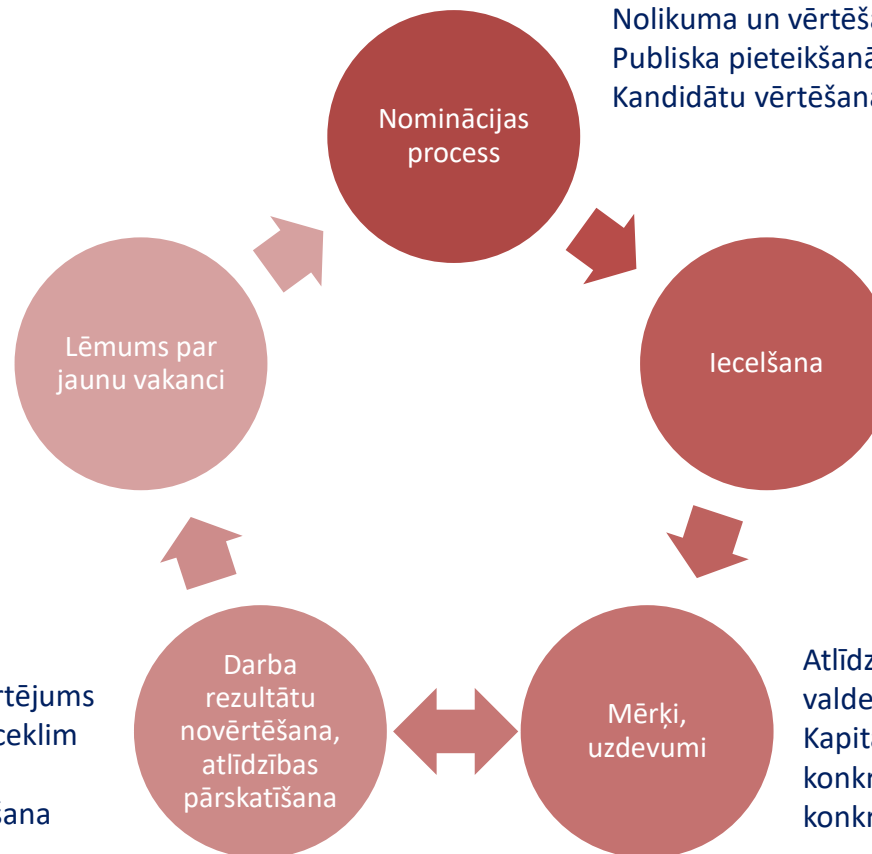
Nolikuma un vērtēša
Publiska pieteikšanā
Kandidātu vērtēšana

Nominācijas process

Iecelšana

Mērķi, uzdevumi

Atlīdz
valde
Kapit
konkr
konkr

Darba rezultātu novērtēšana, atlīdzības pārskatīšana

rtējums
ceklim

šana

Lēmums par jaunu vakanci